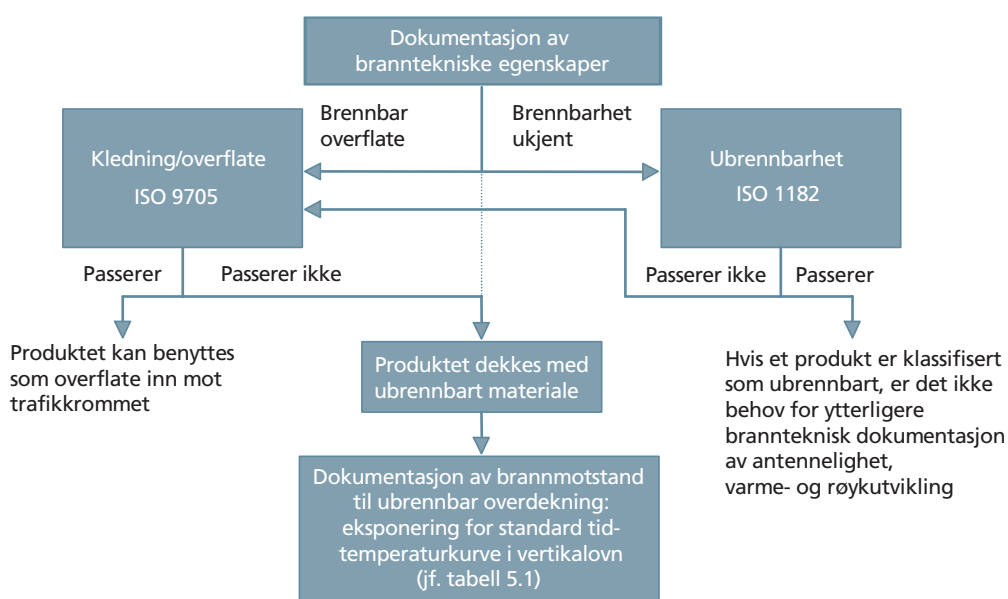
Dokumentasjon av branntekniske egenskaper

Brennbar overflate

Brennbarhet ukjent

Kledning/overflate
ISO 9705

Ubrennbarhet
ISO 1182

Passerer

Passerer ikke

Passerer ikke

Passerer

Produktet kan benyttes som overflate inn mot trafikkrommet

Produktet dekkes med ubrennbart materiale

Hvis et produkt er klassifisert som ubrennbart, er det ikke behov for ytterligere brannteknisk dokumentasjon av antennelighet, varme- og røykutvikling

Dokumentasjon av brannmotstand til ubrennbar overdekning: eksponering for standard tid-temperaturkurve i vertikalovn (jf. tabell 5.1)